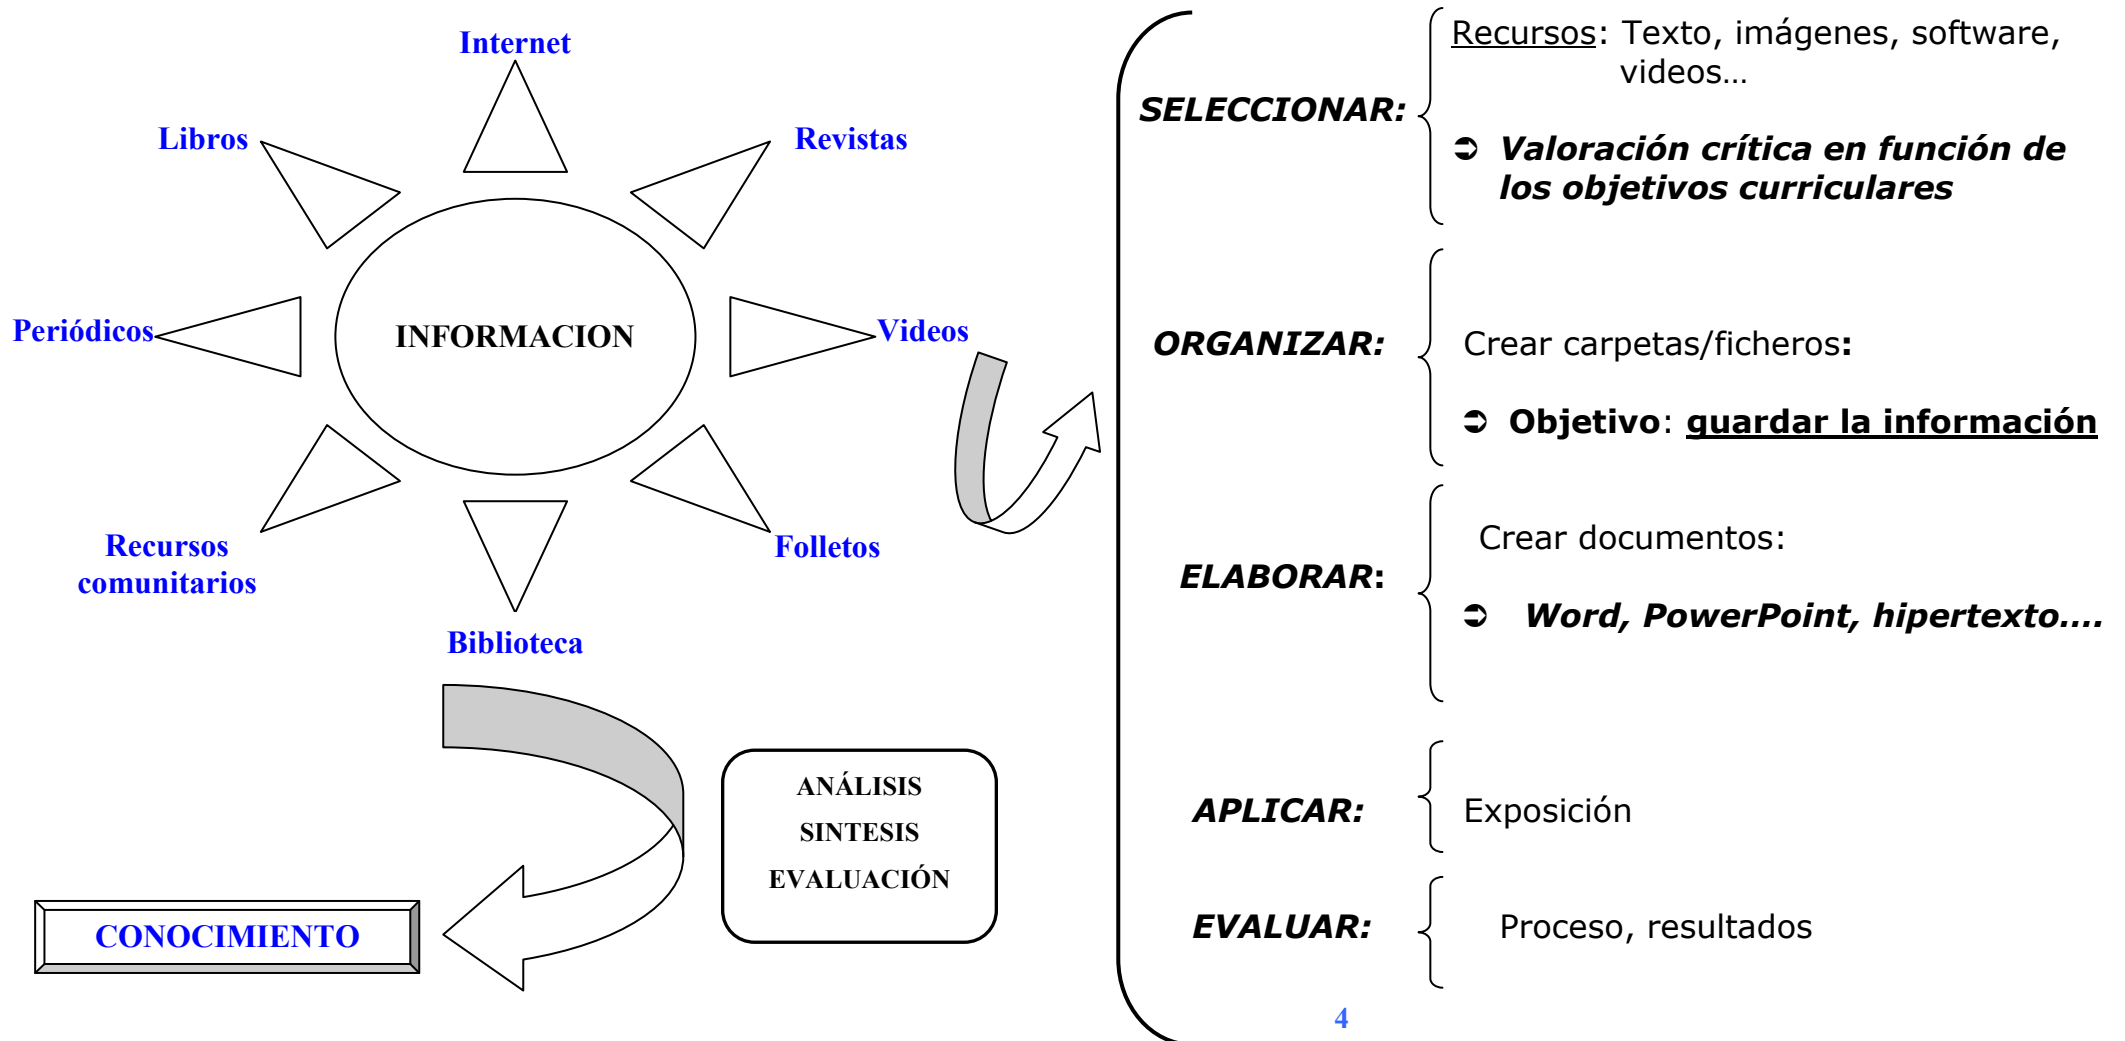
Internet

Libros

Revistas

Periódicos

INFORMACION

Videos

Recursos comunitarios

Biblioteca

Folletos

ANÁLISIS
SINTESIS
EVALUACIÓN

CONOCIMIENTO

SELECCIONAR: Recursos: Texto, imágenes, software, videos…

➲ Valoración crítica en función de los objetivos curriculares

ORGANIZAR: Crear carpetas/ficheros:

➲ Objetivo: guardar la información

ELABORAR: Crear documentos:

➲ Word, PowerPoint, hipertexto….

APLICAR: Exposición

EVALUAR: Proceso, resultados

4